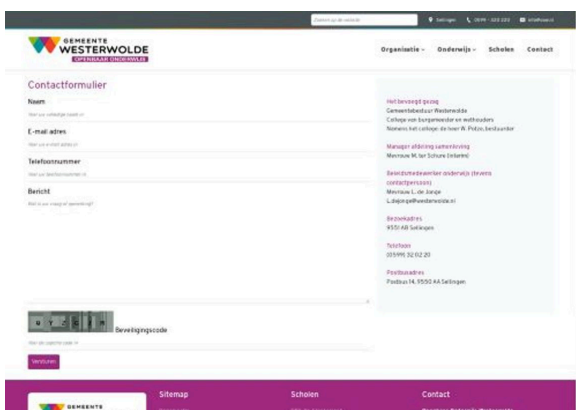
Zoeken op de website

Sellingen 0599 - 320 220 info@owo.nl

GEMEENTE
WESTERWOLDE
OPENBAAR ONDERWIJS

Organisatie ⌄ Onderwijs ⌄ Scholen Contact

Contactformulier

Naam
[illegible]

E-mail adres
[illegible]

Telefoonnummer
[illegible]

Bericht
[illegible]

Beveiligingscode
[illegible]

Versturen

Het bevoegd gezag
Gemeentebestuur Westerwolde
College van burgemeester en wethouders
Namens het college: de heer W. Potze, bestuurder

Manager afdeling samenleving
Mevrouw M. ter Schure (interim)

Beleidsmedewerker onderwijs (tevens contactpersoon)
Mevrouw L. de Jonge
L.dejonge@westerwolde.nl

Bezoekadres
9551 AB Sellingen

Telefoon
(0599) 32 02 20

Postbusadres
Postbus 14, 9550 AA Sellingen

GEMEENTE

Sitemap

Scholen

Contact